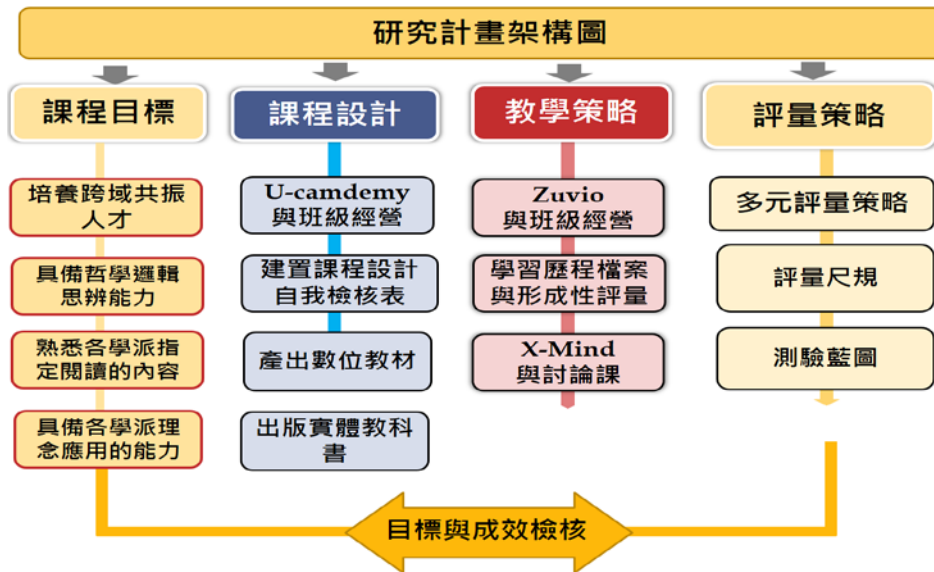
研究計畫架構圖

課程目標

培養跨域共振人才

具備哲學邏輯思辨能力

熟悉各學派指定閱讀的內容

具備各學派理念應用的能力

課程設計

U-camdemy 與班級經營

建置課程設計自我檢核表

產出數位教材

出版實體教科書

教學策略

Zuvio 與班級經營

學習歷程檔案與形成性評量

X-Mind 與討論課

評量策略

多元評量策略

評量尺規

測驗藍圖

目標與成效檢核